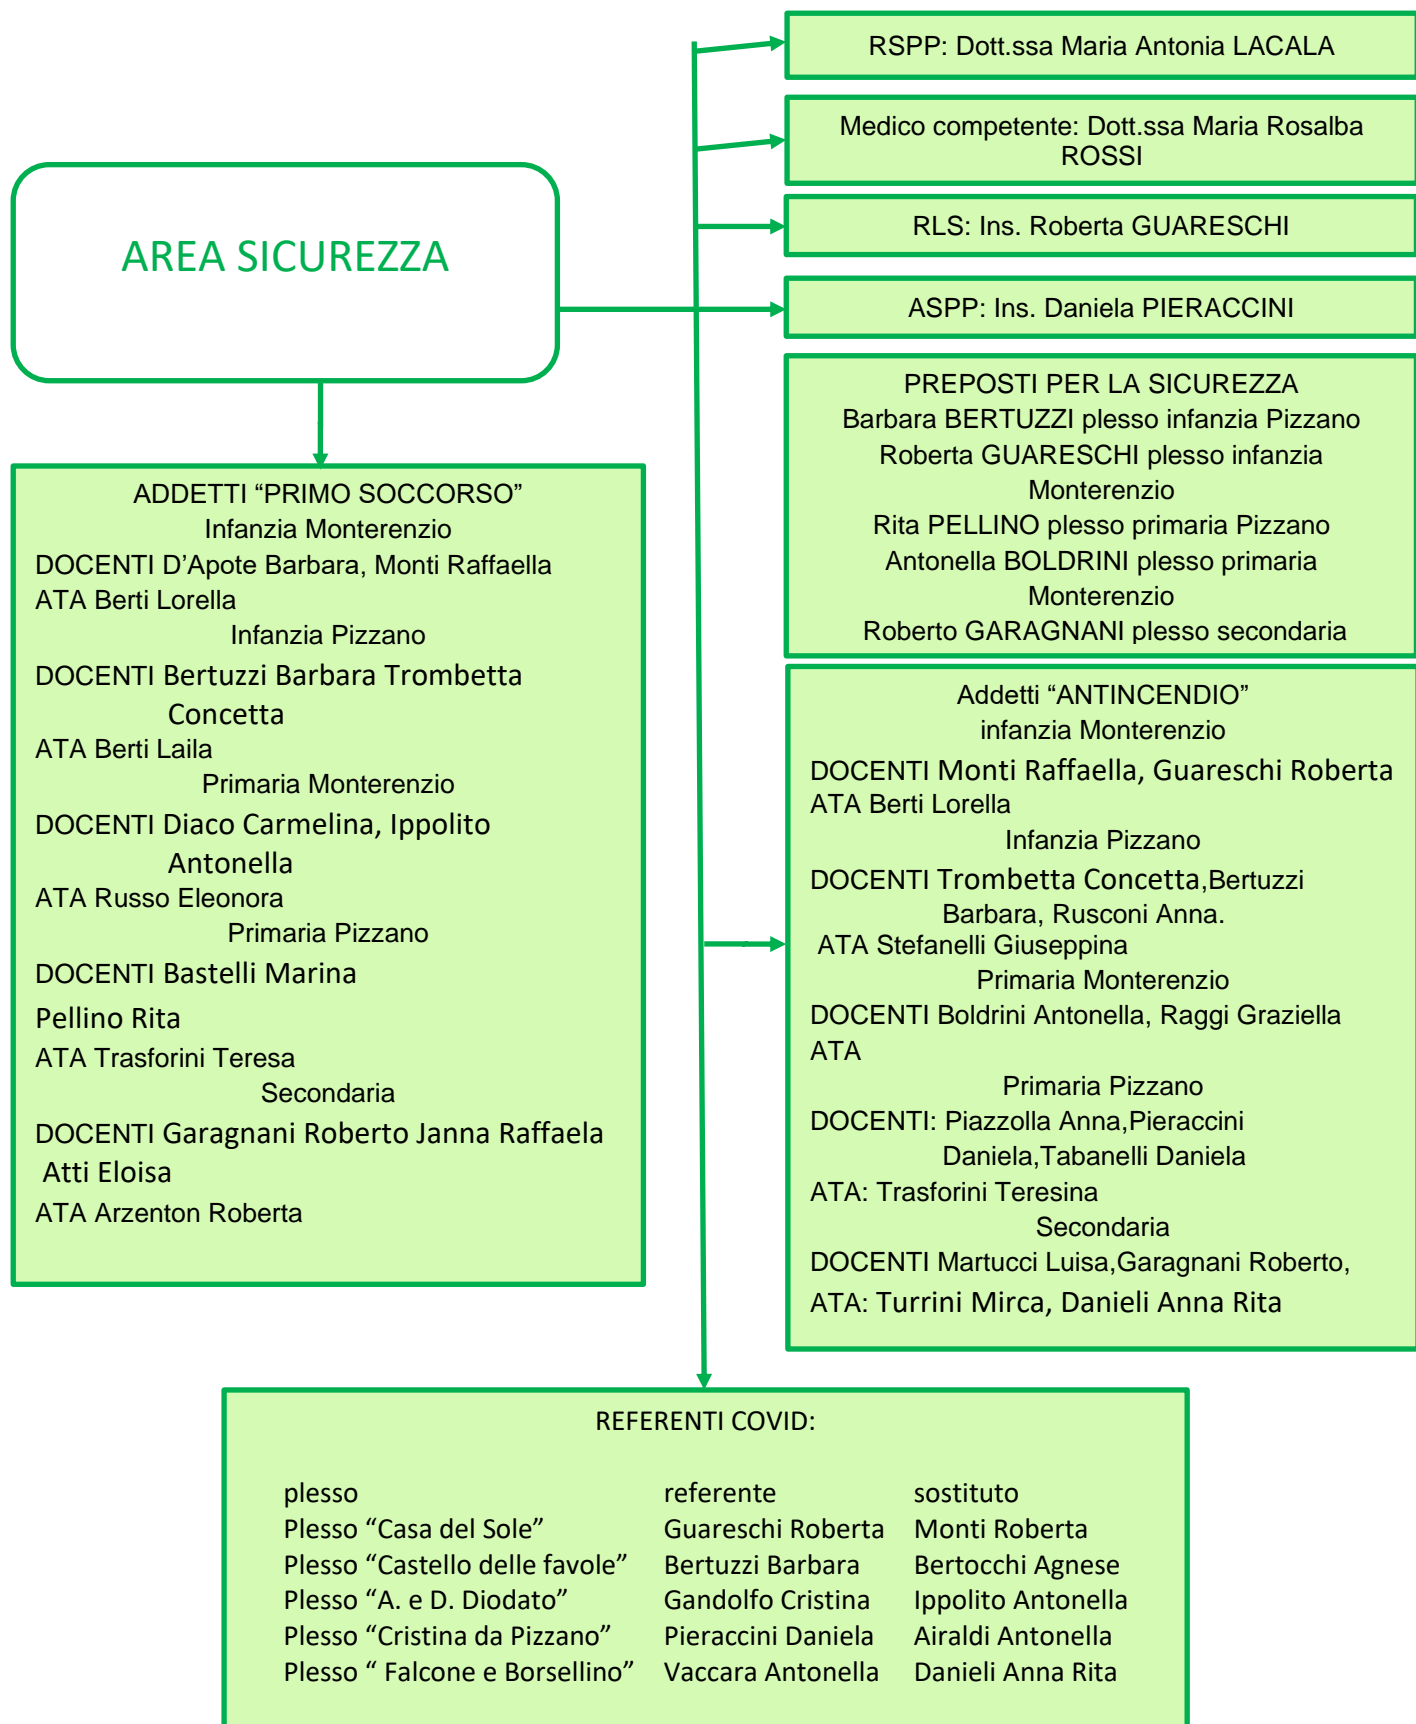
AREA SICUREZZA

RSPP: Dott.ssa Maria Antonia LACALA

Medico competente: Dott.ssa Maria Rosalba ROSSI

RLS: Ins. Roberta GUARESCHI

ASPP: Ins. Daniela PIERACCINI

PREPOSTI PER LA SICUREZZA
Barbara BERTUZZI plesso infanzia Pizzano
Roberta GUARESCHI plesso infanzia Monterenzio
Rita PELLINO plesso primaria Pizzano
Antonella BOLDRINI plesso primaria Monterenzio
Roberto GARAGNANI plesso secondaria

ADDETTI “PRIMO SOCCORSO”
Infanzia Monterenzio
DOCENTI D’Apote Barbara, Monti Raffaella
ATA Berti Lorella
Infanzia Pizzano
DOCENTI Bertuzzi Barbara Trombetta Concetta
ATA Berti Laila
Primaria Monterenzio
DOCENTI Diaco Carmelina, Ippolito Antonella
ATA Russo Eleonora
Primaria Pizzano
DOCENTI Bastelli Marina
Pellino Rita
ATA Trasforini Teresa
Secondaria
DOCENTI Garagnani Roberto Janna Raffaela
Atti Eloisa
ATA Arzenton Roberta

Addetti “ANTINCENDIO”
infanzia Monterenzio
DOCENTI Monti Raffaella, Guareschi Roberta
ATA Berti Lorella
Infanzia Pizzano
DOCENTI Trombetta Concetta,Bertuzzi Barbara, Rusconi Anna.
ATA Stefanelli Giuseppina
Primaria Monterenzio
DOCENTI Boldrini Antonella, Raggi Graziella
ATA
Primaria Pizzano
DOCENTI: Piazzolla Anna,Pieraccini Daniela,Tabanelli Daniela
ATA: Trasforini Teresina
Secondaria
DOCENTI Martucci Luisa,Garagnani Roberto,
ATA: Turrini Mirca, Danieli Anna Rita

REFERENTI COVID:

| plesso | referente | sostituto |
|---|---|---|
| Plesso “Casa del Sole” | Guareschi Roberta | Monti Roberta |
| Plesso “Castello delle favole” | Bertuzzi Barbara | Bertocchi Agnese |
| Plesso “A. e D. Diodato” | Gandolfo Cristina | Ippolito Antonella |
| Plesso “Cristina da Pizzano” | Pieraccini Daniela | Airaldi Antonella |
| Plesso “ Falcone e Borsellino” | Vaccara Antonella | Danieli Anna Rita |